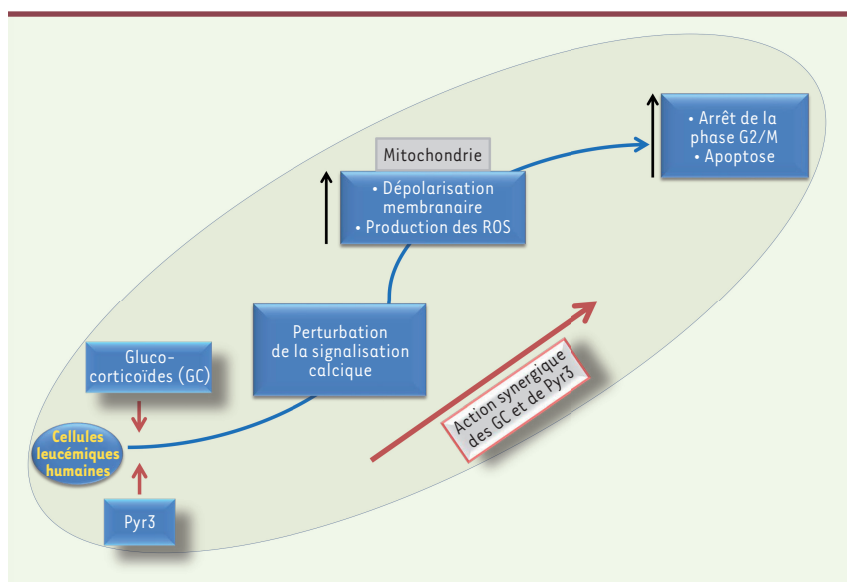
• Arrêt de la phase G2/M
• Apoptose

Mitochondrie

• Dépolarisation membranaire
• Production des ROS

Perturbation de la signalisation calcique

Gluco-corticoïdes (GC)

Cellules leucémiques humaines

Pyr3

Action synergique des GC et de Pyr3